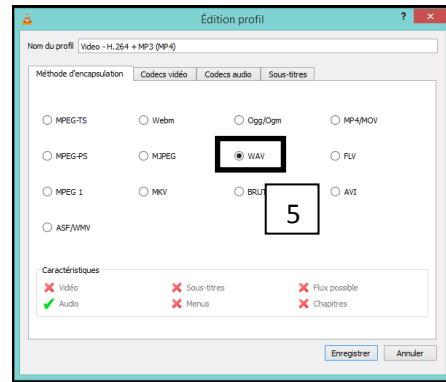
Édition profil

? ✕

Nom du profil Video - H.264 + MP3 (MP4)

Méthode d'encapsulation | Codecs vidéo | Codecs audio | Sous-titres

MPEG-TS
Webm
Ogg/Ogm
MP4/MOV
MPEG-PS
MJPEG
WAV
FLV
MPEG 1
MKV
BRUT
AVI
ASF/WMV

5

Caractéristiques
Vidéo
Sous-titres
Flux possible
Audio
Menus
Chapitres

Enregistrer
Annuler